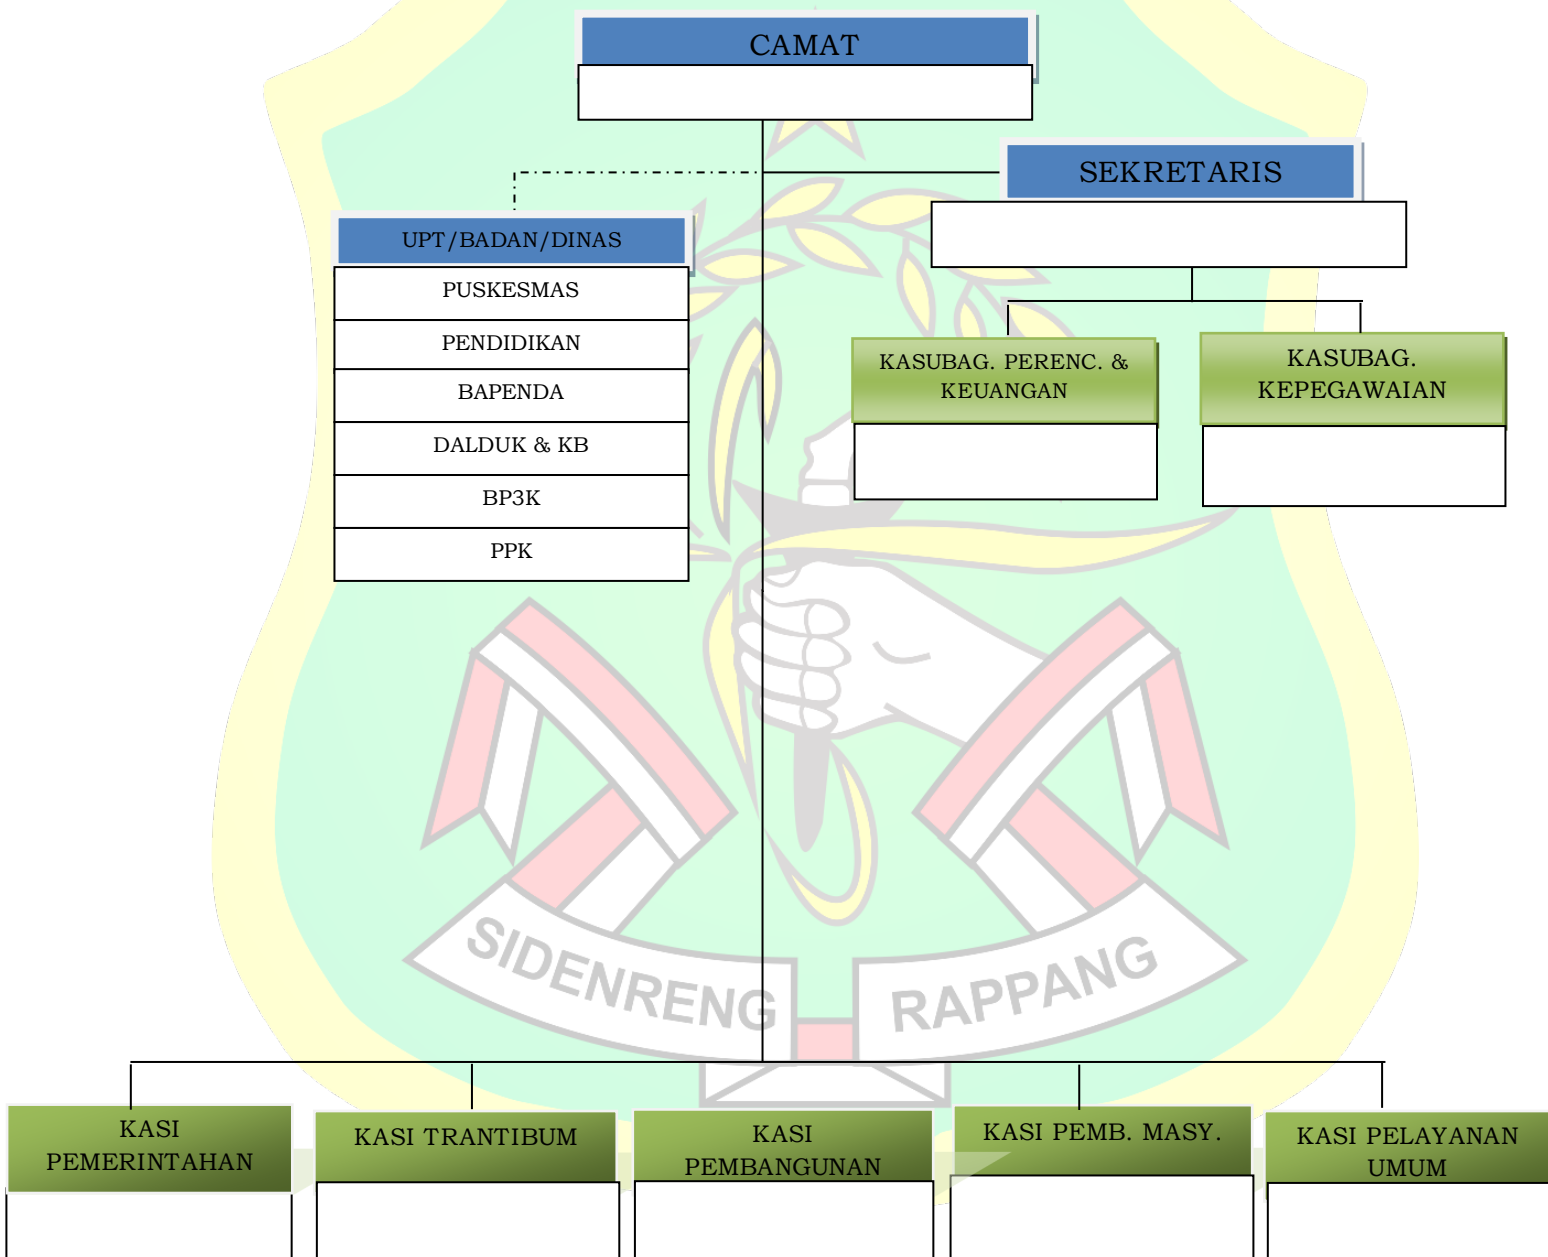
CAMAT

SEKRETARIS

UPT/BADAN/DINAS

PUSKESMAS

PENDIDIKAN

BAPENDA

DALDUK & KB

BP3K

PPK

KASUBAG. PERENC. & KEUANGAN

KASUBAG. KEPEGAWAIAN

SIDENRENG RAPPANG

KASI PEMERINTAHAN

KASI TRANTIBUM

KASI PEMBANGUNAN

KASI PEMB. MASY.

KASI PELAYANAN UMUM